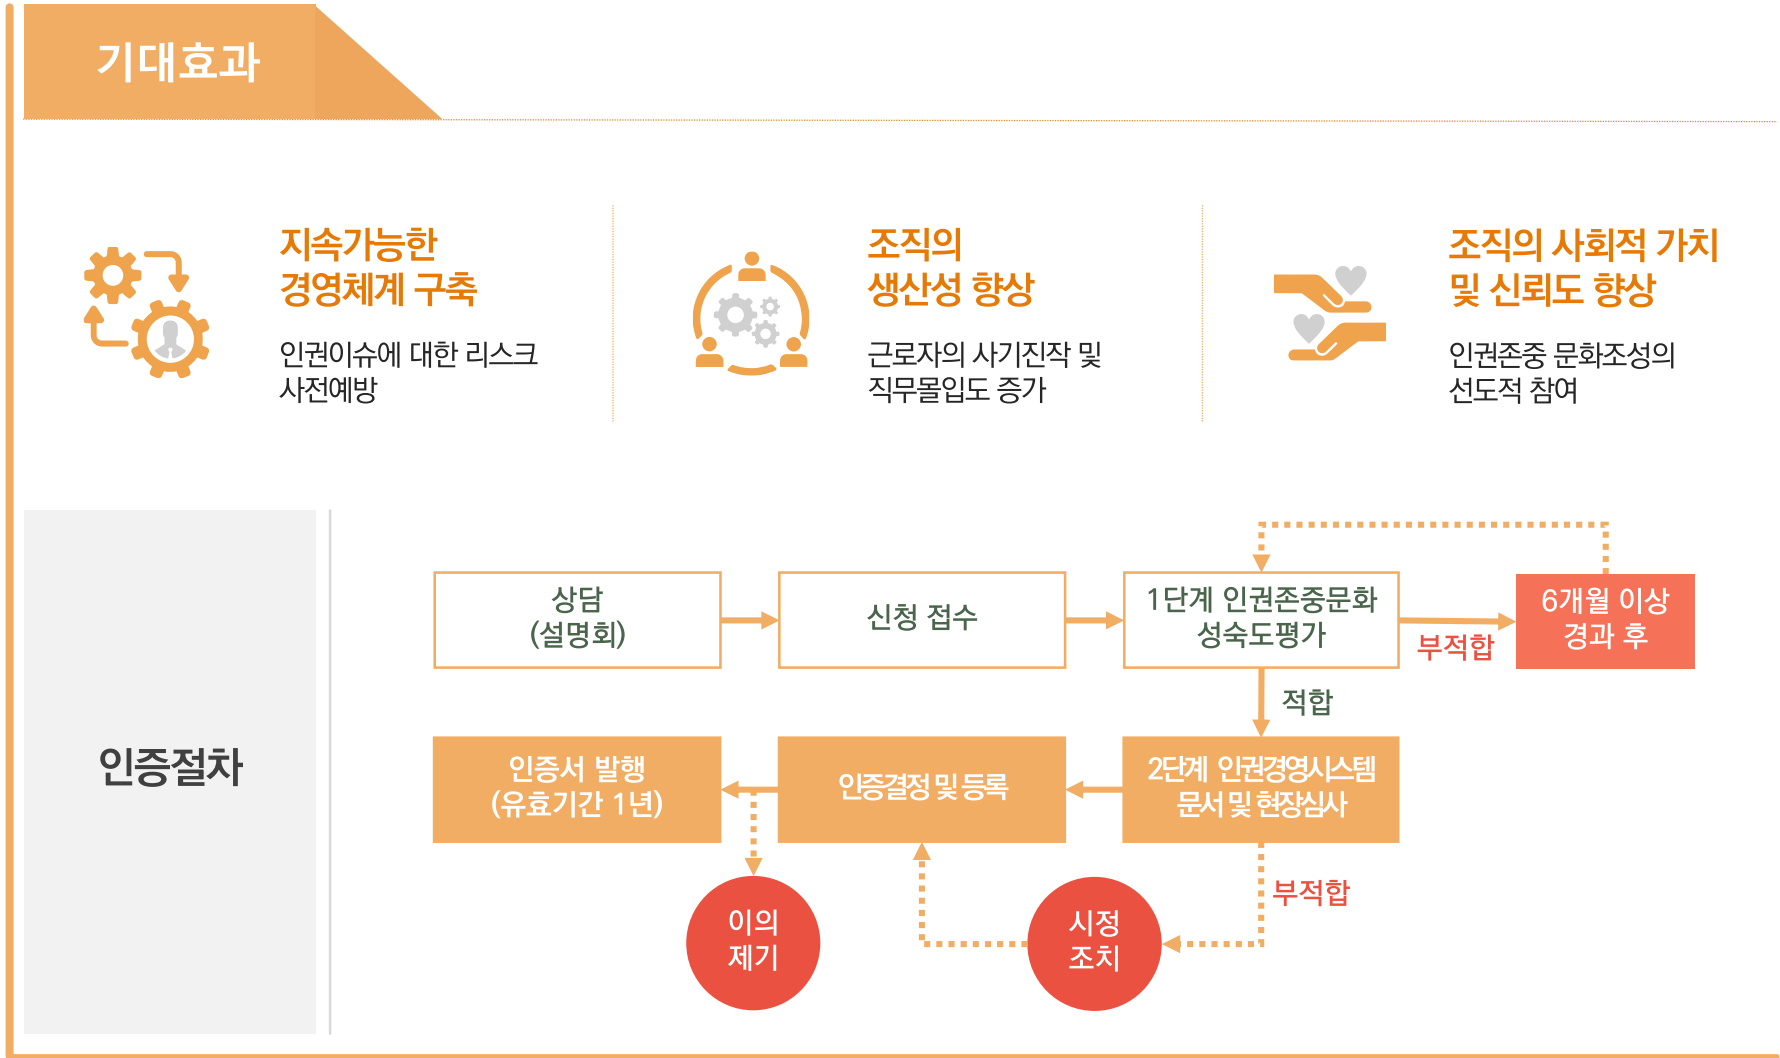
기대효과

지속가능한 경영체계 구축

인권이슈에 대한 리스크 사전예방

조직의 생산성 향상

근로자의 사기진작 및 직무몰입도 증가

조직의 사회적 가치 및 신뢰도 향상

인권존중 문화조성의 선도적 참여

인증절차

상담 (설명회)

신청 접수

1단계 인권존중문화 성숙도평가

부적합

6개월 이상 경과 후

적합

인증서 발행 (유효기간 1년)

인증결정 및 등록

2단계 인권경영시스템 문서 및 현장심사

부적합

이의 제기

시정 조치